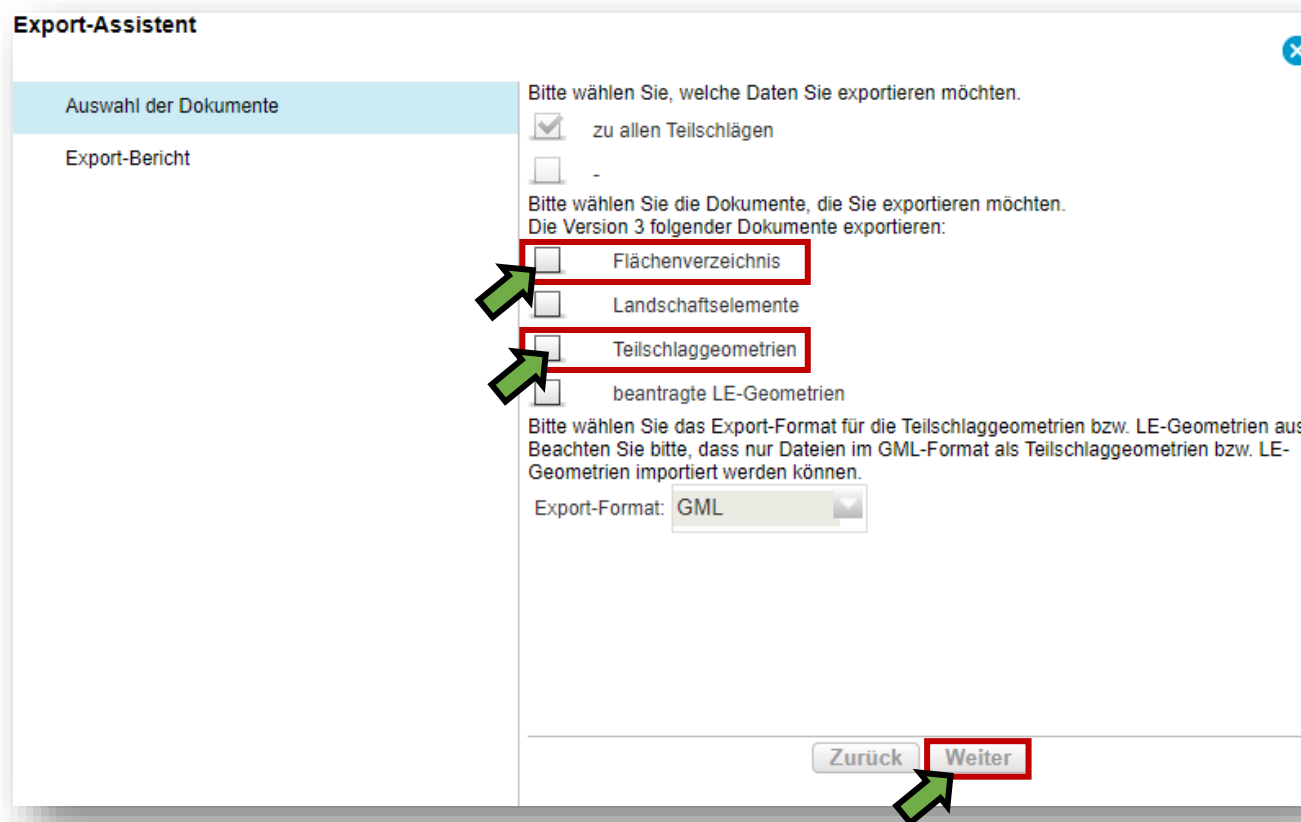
Export-Assistent

Auswahl der Dokumente

Export-Bericht

Bitte wählen Sie, welche Daten Sie exportieren möchten.

zu allen Teilschlägen

-

Bitte wählen Sie die Dokumente, die Sie exportieren möchten.
Die Version 3 folgender Dokumente exportieren:

Flächenverzeichnis

Landschaftselemente

Teilschlaggeometrien

beantragte LE-Geometrien

Bitte wählen Sie das Export-Format für die Teilschlaggeometrien bzw. LE-Geometrien aus
Beachten Sie bitte, dass nur Dateien im GML-Format als Teilschlaggeometrien bzw. LE-Geometrien importiert werden können.

Export-Format: GML

Zurück Weiter